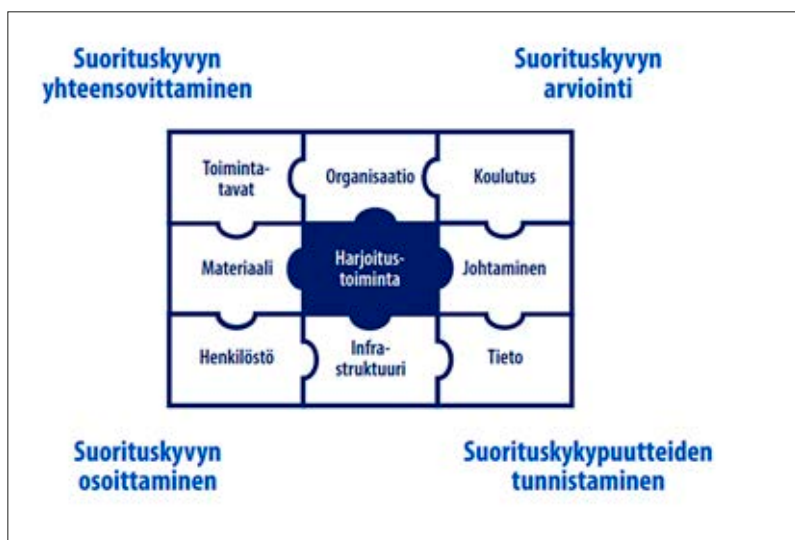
Suorituskyvyn yhteensovittaminen

Suorituskyvyn arviointi

| Toimintatavat | Organisaatio | Koulutus |
|---|---|---|
| Materiaali | Harjoitustoiminta | Johtaminen |
| Henkilöstö | Infrastruktuuri | Tieto |

Suorituskyvyn osoittaminen

Suorituskykypuutteiden tunnistaminen